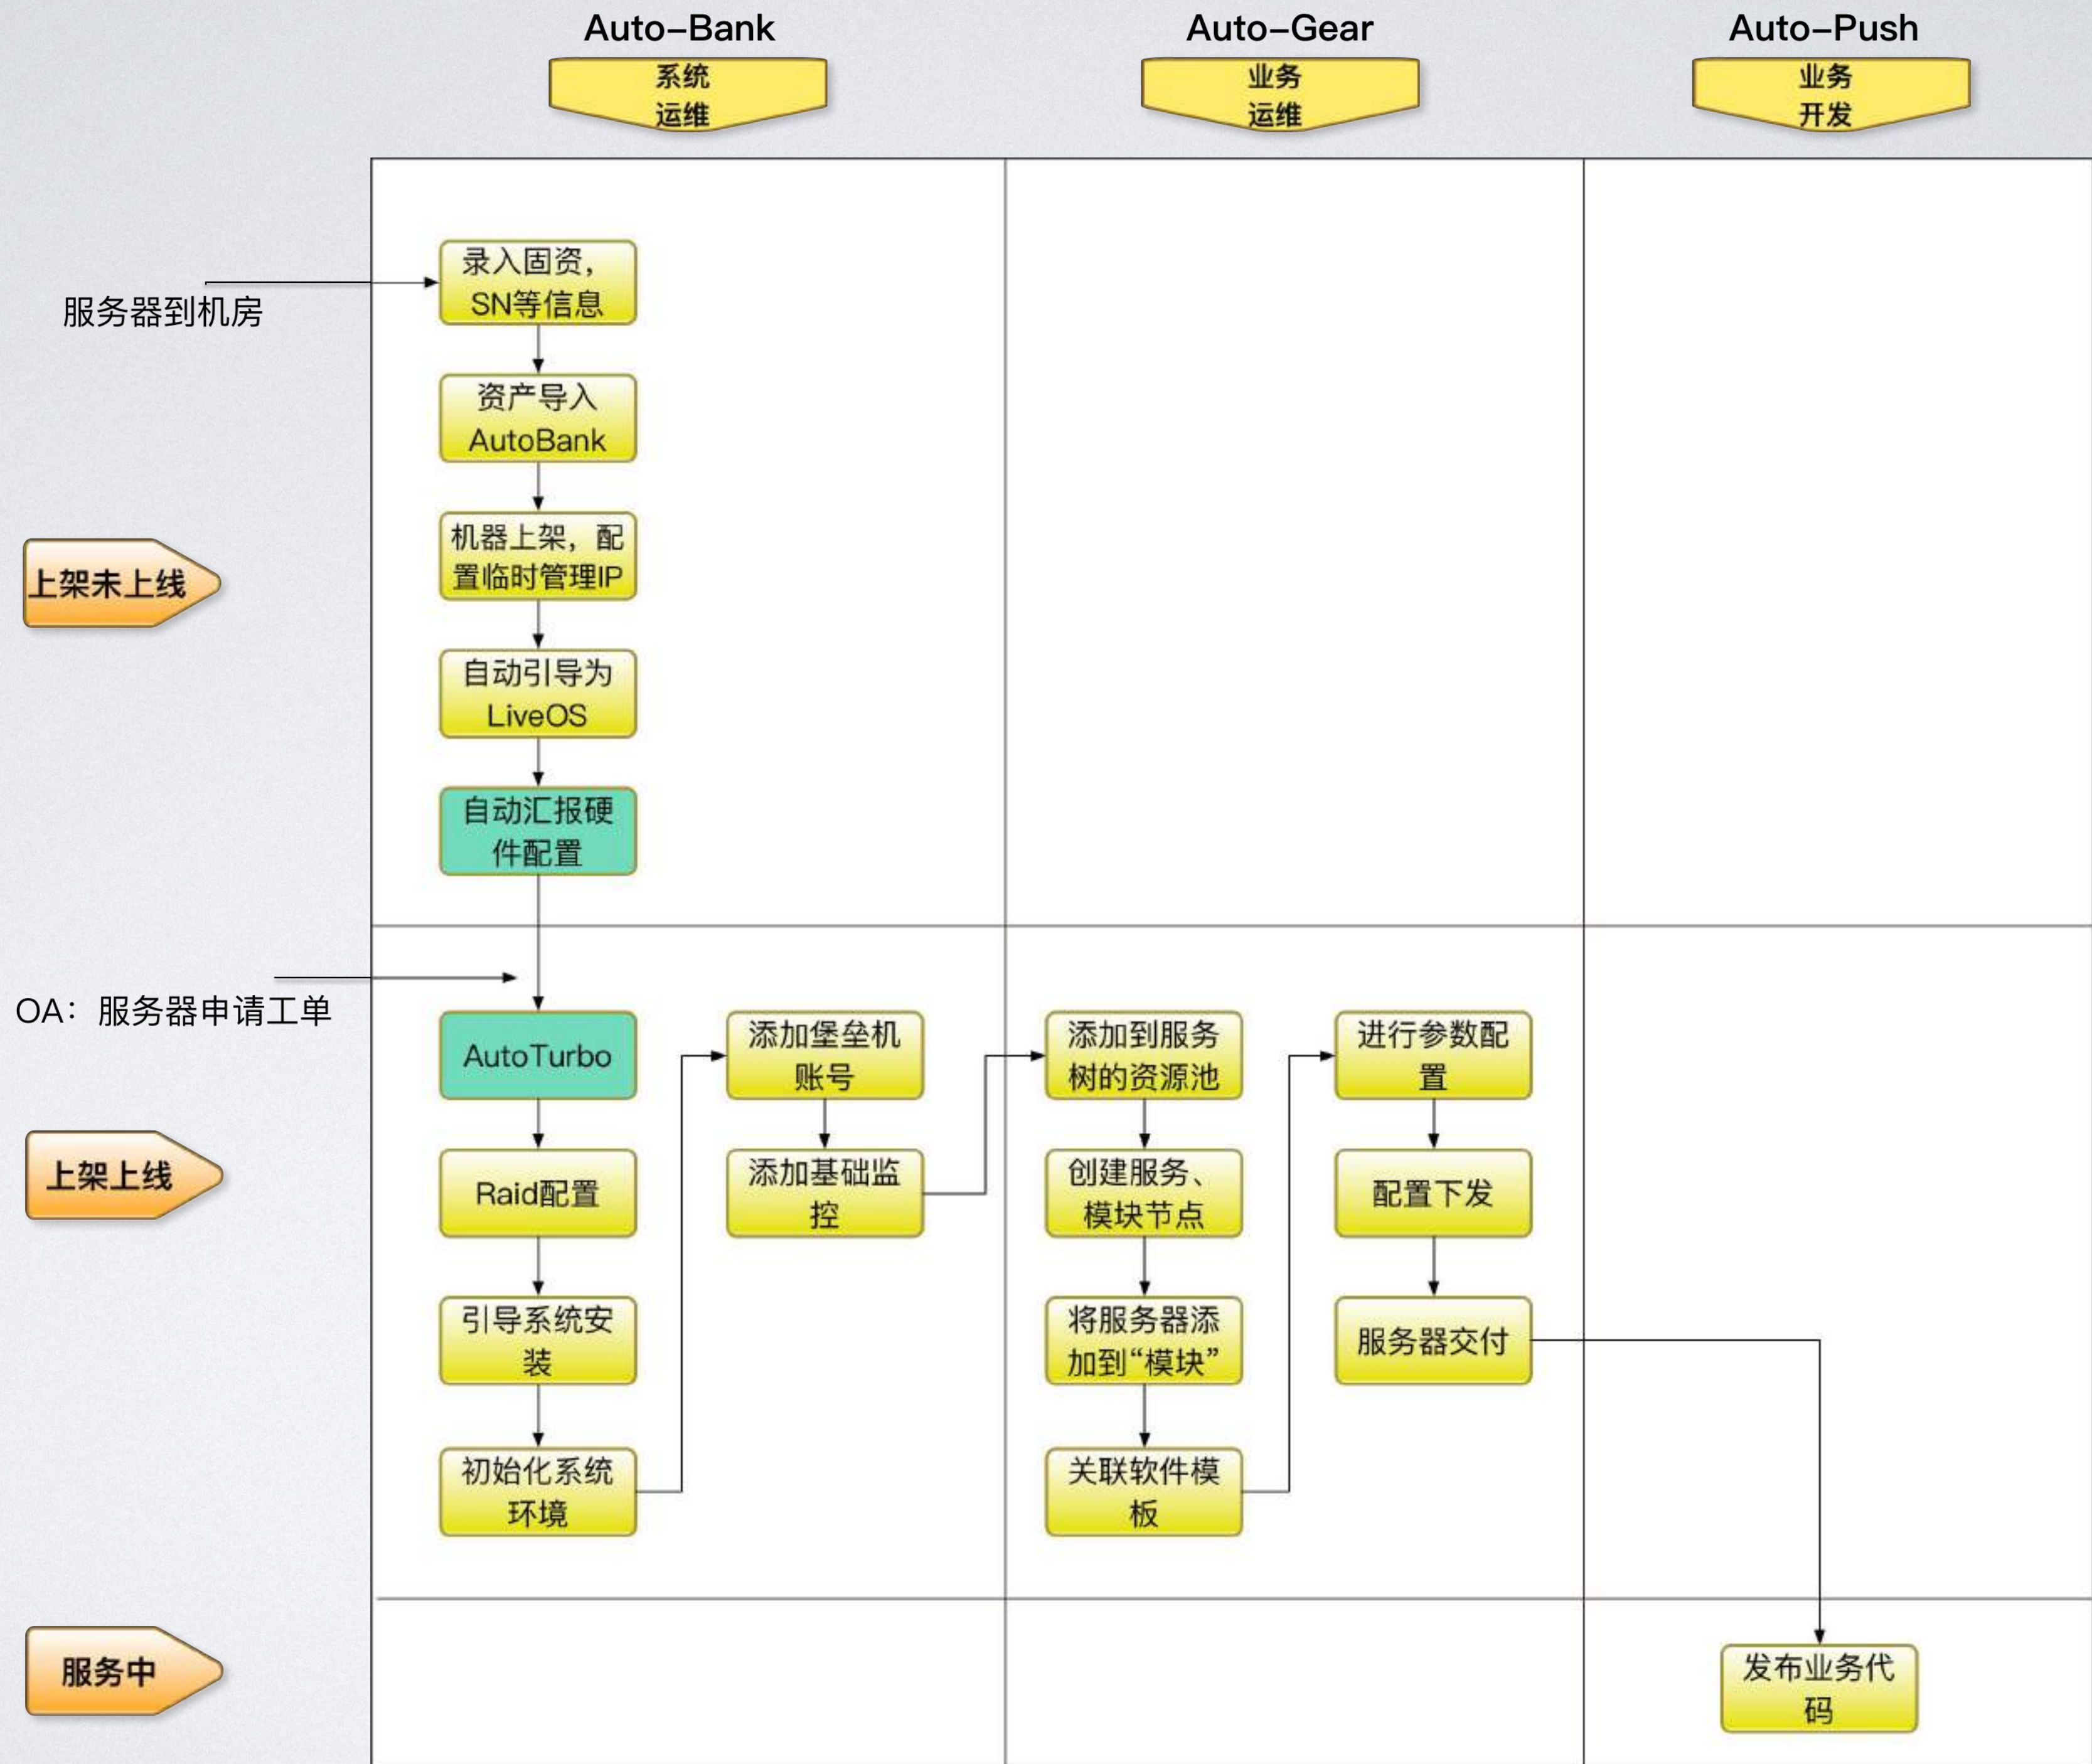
Auto-Bank
系统运维

Auto-Gear
业务运维

Auto-Push
业务开发

服务器到机房

录入固资，SN等信息

资产导入AutoBank

机器上架，配置临时管理IP

自动引导为LiveOS

自动汇报硬件配置

上架未上线

OA：服务器申请工单

AutoTurbo

Raid配置

引导系统安装

初始化系统环境

添加堡垒机账号

添加基础监控

添加到服务树的资源池

创建服务、模块节点

将服务器添加到“模块”

关联软件模板

进行参数配置

配置下发

服务器交付

上架上线

服务中

发布业务代码